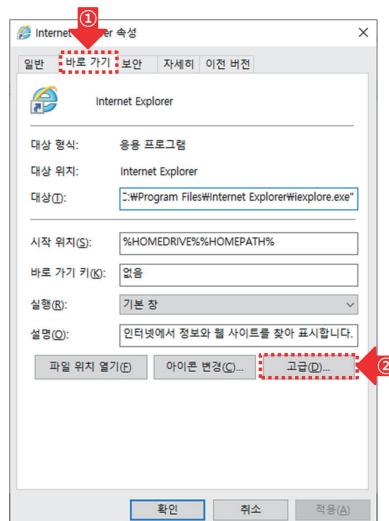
Internet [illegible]er 속성

①

일반 | 바로 가기 | 보안 | 자세히 | 이전 버전

Internet Explorer

대상 형식: 응용 프로그램

대상 위치: Internet Explorer

대상(T): :₩Program Files₩Internet Explorer₩iexplore.exe"

시작 위치(S): %HOMEDRIVE%%HOMEPATH%

바로 가기 키(K): 없음

실행(R): 기본 창

설명(O): 인터넷에서 정보와 웹 사이트를 찾아 표시합니다.

파일 위치 열기(F) | 아이콘 변경(C)... | 고급(D)...

②

확인 | 취소 | 적용(A)